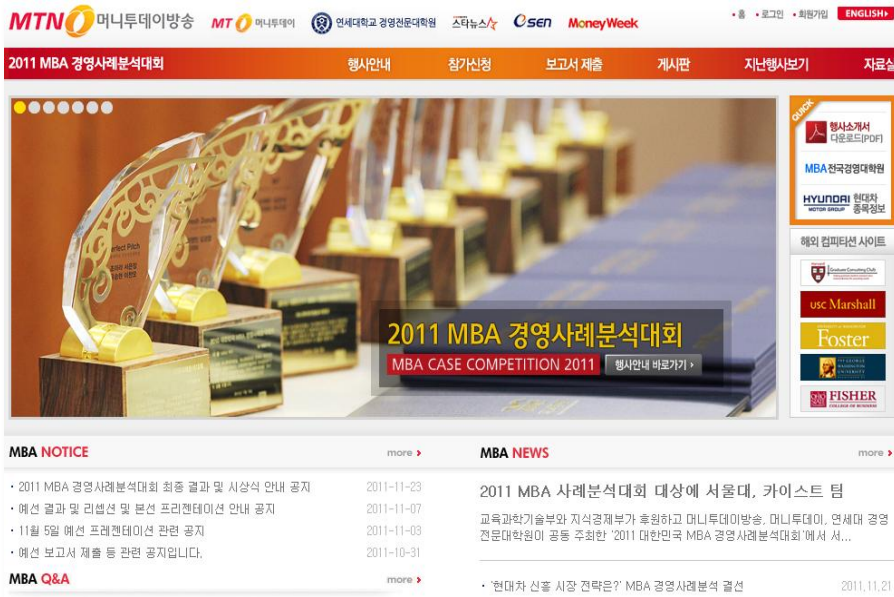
MTN 머니투데이방송 MT 머니투데이 연세대학교 경영전문대학원 스타뉴스 esen MoneyWeek

• 홈 • 로그인 • 회원가입 ENGLISH

2011 MBA 경영사례분석대회 행사안내 참가신청 보고서 제출 게시판 지난행사보기 자료실

2011 MBA 경영사례분석대회

MBA CASE COMPETITION 2011 행사안내 바로가기 ›

QUICK

행사소개서 다운로드(PDF)

MBA 전국경영대학원

HYUNDAI MOTOR GROUP 현대차 종목정보

해외 컴피티션 사이트

USC Marshall

Foster

THE GEORGE WASHINGTON UNIVERSITY

FISHER COLLEGE OF BUSINESS

MBA NOTICE more ›

• 2011 MBA 경영사례분석대회 최종 결과 및 시상식 안내 공지 2011-11-23

• 예선 결과 및 리셉션 및 본선 프리젠테이션 안내 공지 2011-11-07

• 11월 5일 예선 프레젠테이션 관련 공지 2011-11-03

• 예선 보고서 제출 등 관련 공지입니다. 2011-10-31

MBA Q&A more ›

MBA NEWS more ›

2011 MBA 사례분석대회 대상에 서울대, 카이스트 팀

교육과학기술부와 지식경제부가 후원하고 머니투데이방송, 머니투데이, 연세대 경영전문대학원이 공동 주최한 '2011 대한민국 MBA 경영사례분석대회'에서 서...

• '현대차 신흥 시장 전략은?' MBA 경영사례분석 결선 2011.11.21